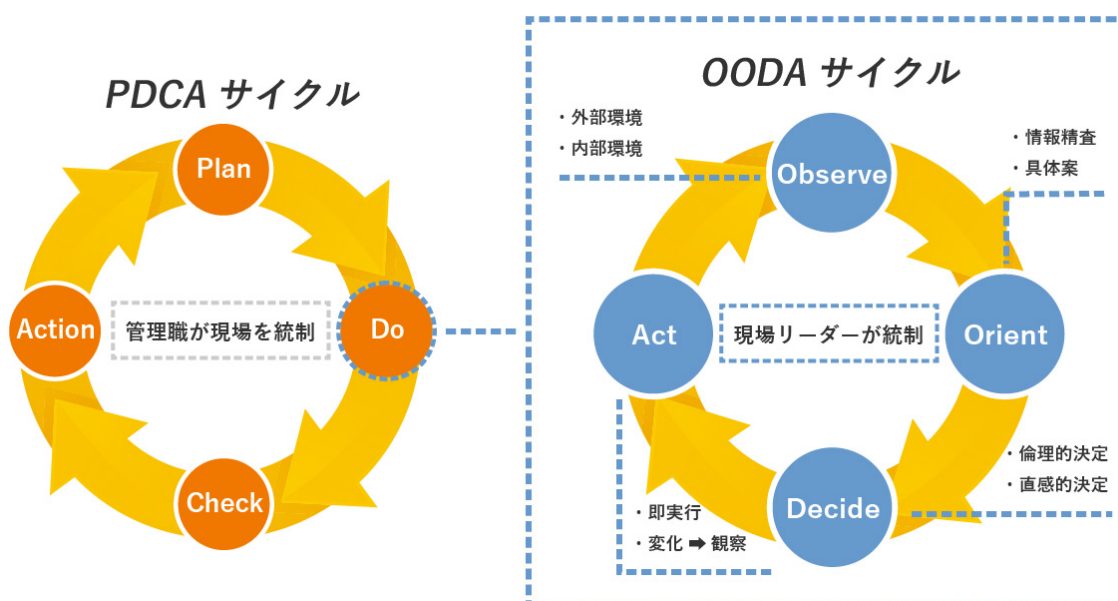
PDCA サイクル

Plan

Do

Check

Action

管理職が現場を統制

OODA サイクル

・外部環境
・内部環境

Observe

・情報精査
・具体案

Orient

現場リーダーが統制

Act

・倫理的決定
・直感的決定

Decide

・即実行
・変化 ➡ 観察